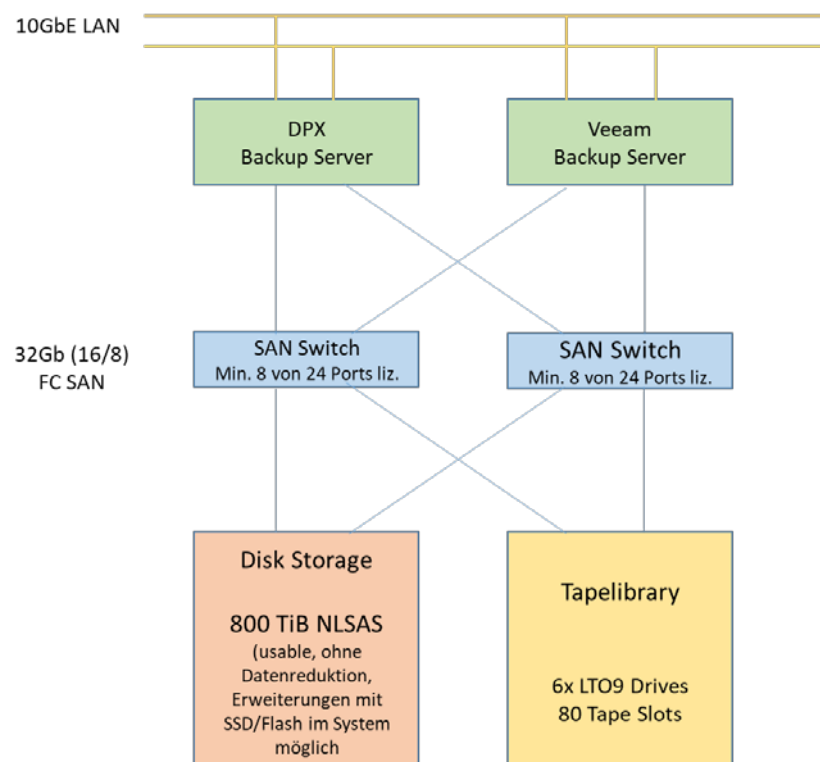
10GbE LAN

DPX
Backup Server

Veeam
Backup Server

32Gb (16/8)
FC SAN

SAN Switch
Min. 8 von 24 Ports liz.

SAN Switch
Min. 8 von 24 Ports liz.

Disk Storage

800 TiB NLSAS
(usable, ohne Datenreduktion, Erweiterungen mit SSD/Flash im System möglich

Tapelibrary

6x LTO9 Drives
80 Tape Slots